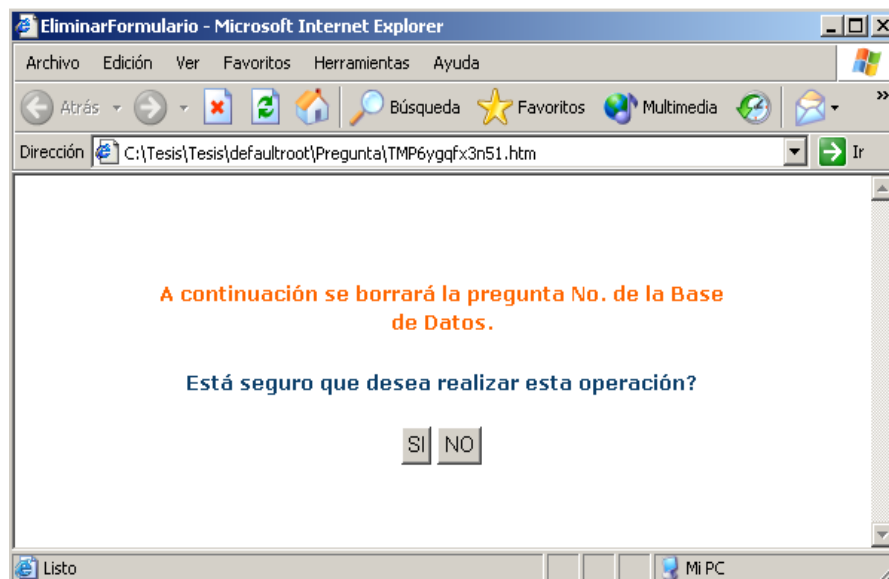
EliminarFormulario - Microsoft Internet Explorer

Archivo Edición Ver Favoritos Herramientas Ayuda

Atrás Búsqueda Favoritos Multimedia

Dirección C:\Tesis\Tesis\defaultroot\Pregunta\TMP6ygqfx3n51.htm Ir

A continuación se borrará la pregunta No. de la Base de Datos.

Está seguro que desea realizar esta operación?

SI NO

Listo Mi PC